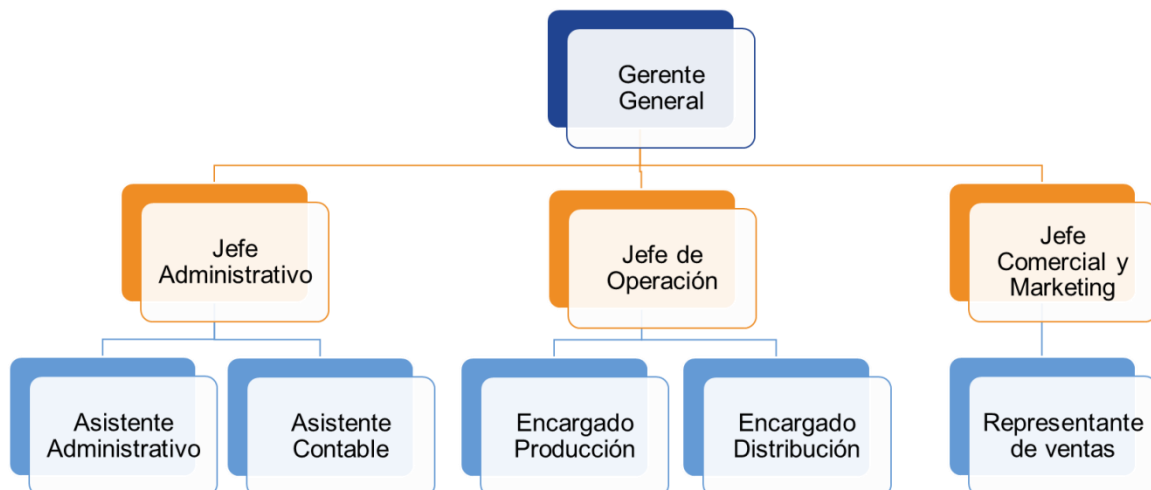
Gerente General

Jefe Administrativo

Jefe de Operación

Jefe Comercial y Marketing

Asistente Administrativo

Asistente Contable

Encargado Producción

Encargado Distribución

Representante de ventas